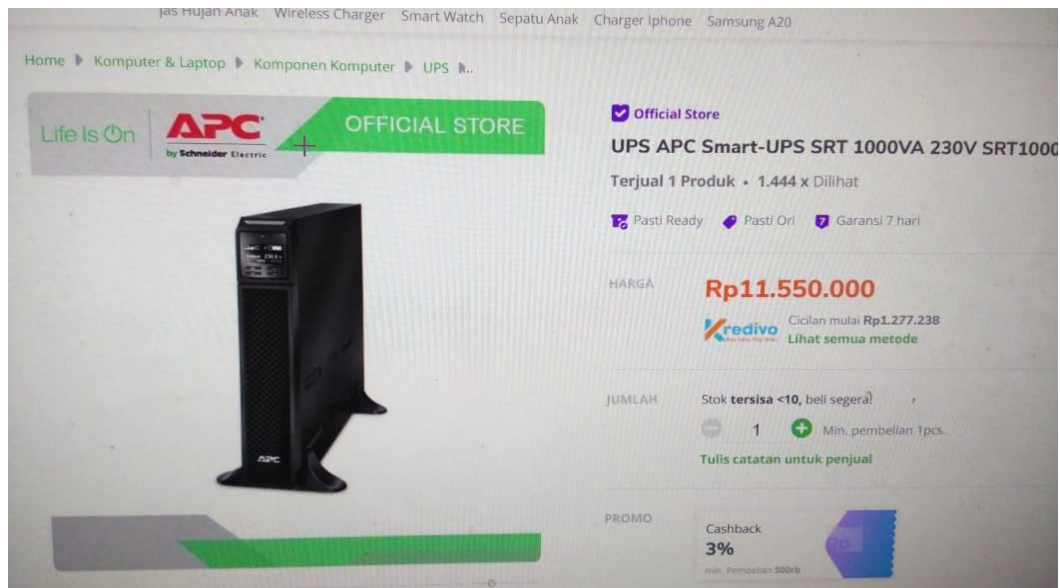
Jas Hujan Anak Wireless Charger Smart Watch Sepatu Anak Charger Iphone Samsung A20

Home ▶ Komputer & Laptop ▶ Komponen Komputer ▶ UPS ▶..

Life Is On APC by Schneider Electric + OFFICIAL STORE

Official Store

UPS APC Smart-UPS SRT 1000VA 230V SRT1000

Terjual 1 Produk • 1.444 x Dilihat

Pasti Ready Pasti Ori Garansi 7 hari

HARGA Rp11.550.000

Kredivo Cicilan mulai Rp1.277.238 Lihat semua metode

JUMLAH Stok tersisa <10, beli segera!

1 Min. pembelian 1pcs.

Tulis catatan untuk penjual

PROMO Cashback 3% min. Pembelian 500rb

APC